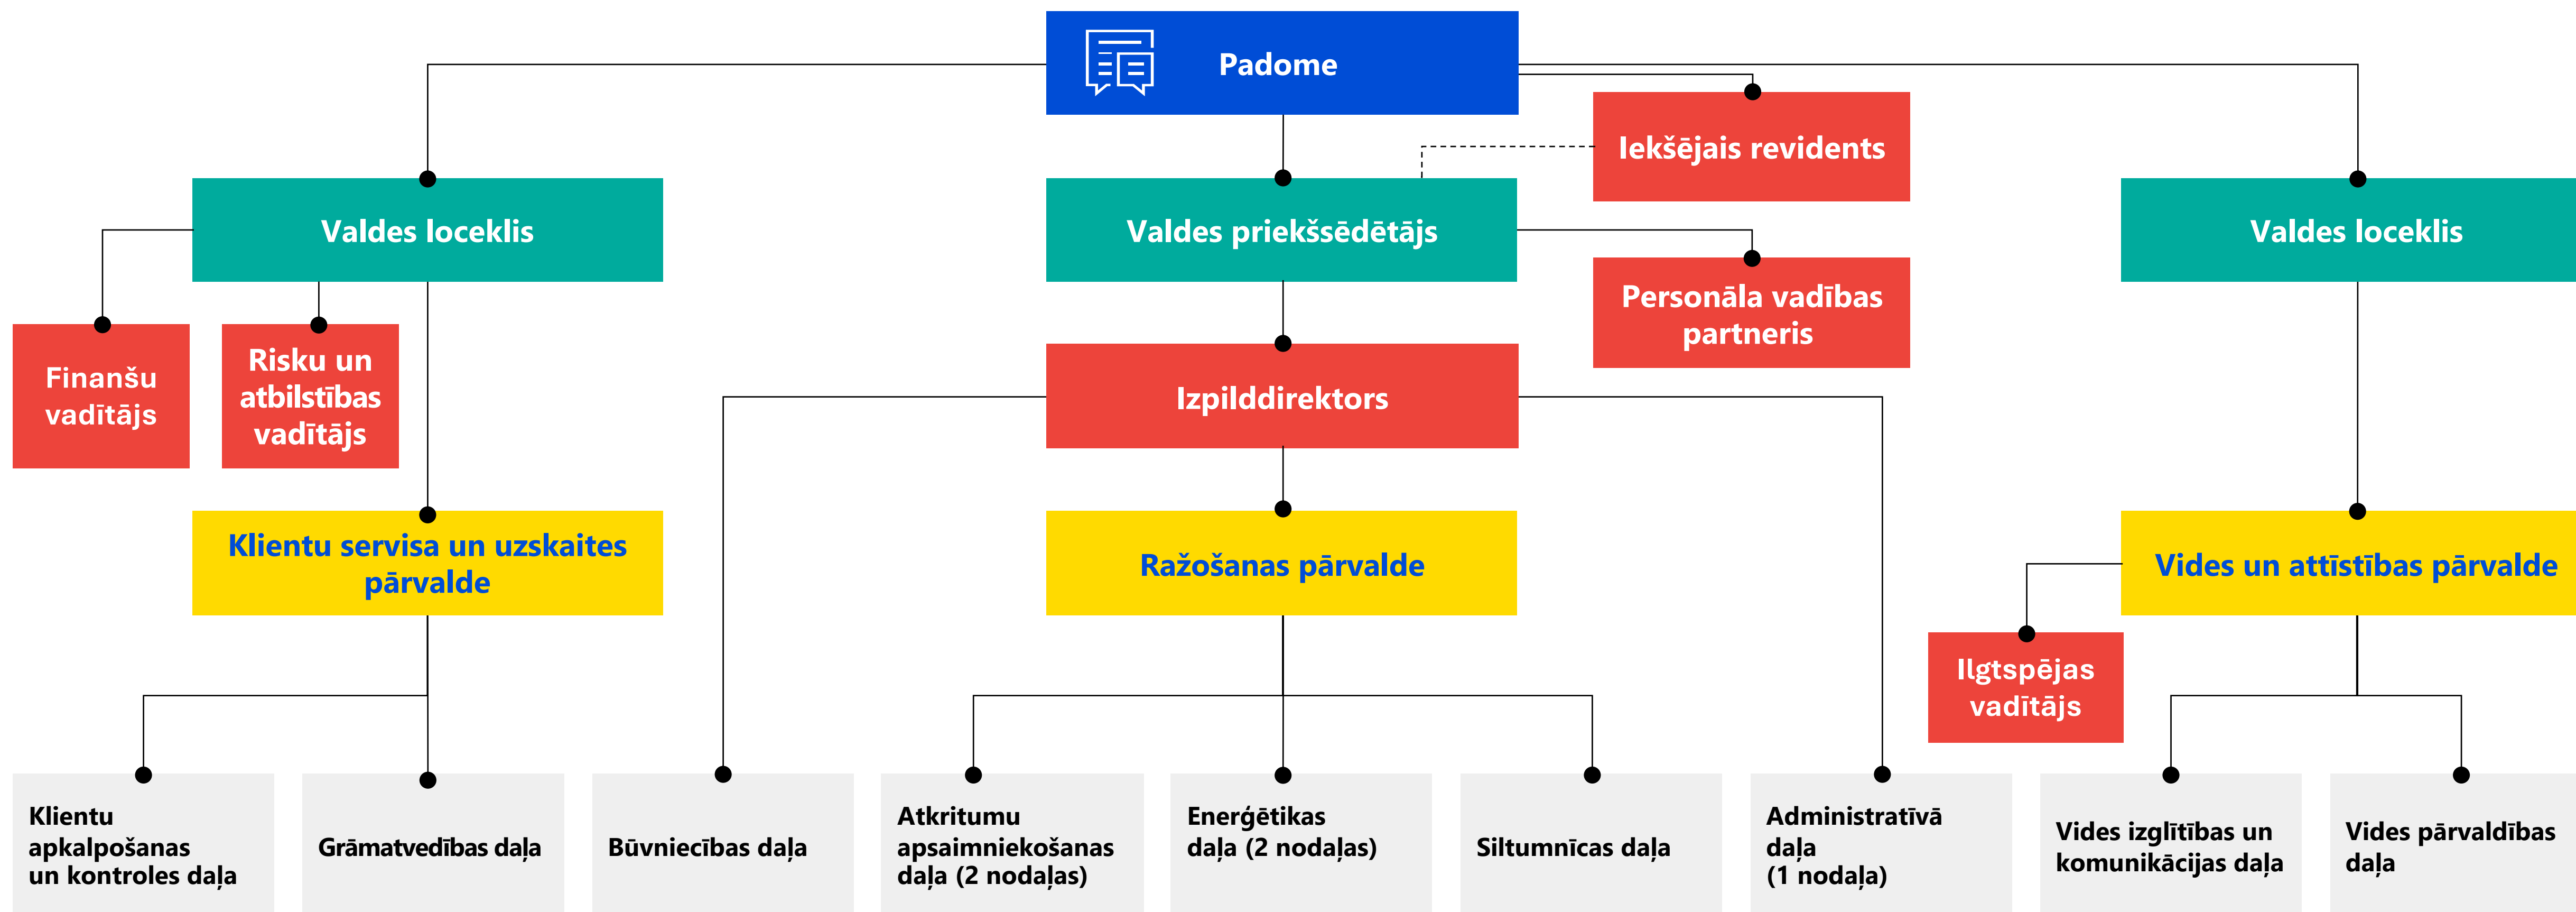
Padome

Iekšējais revidents

Valdes loceklis

Valdes priekšsēdētājs

Valdes loceklis

Finanšu vadītājs

Risku un atbilstības vadītājs

Personāla vadības partneris

Izpilddirektors

Klientu servisa un uzskaites pārvalde

Ražošanas pārvalde

Vides un attīstības pārvalde

Ilgtspējas vadītājs

Klientu apkalpošanas un kontroles daļa

Grāmatvedības daļa

Būvniecības daļa

Atkritumu apsaimniekošanas daļa (2 nodaļas)

Enerģētikas daļa (2 nodaļas)

Siltumnīcas daļa

Administratīvā daļa (1 nodaļa)

Vides izglītības un komunikācijas daļa

Vides pārvaldības daļa